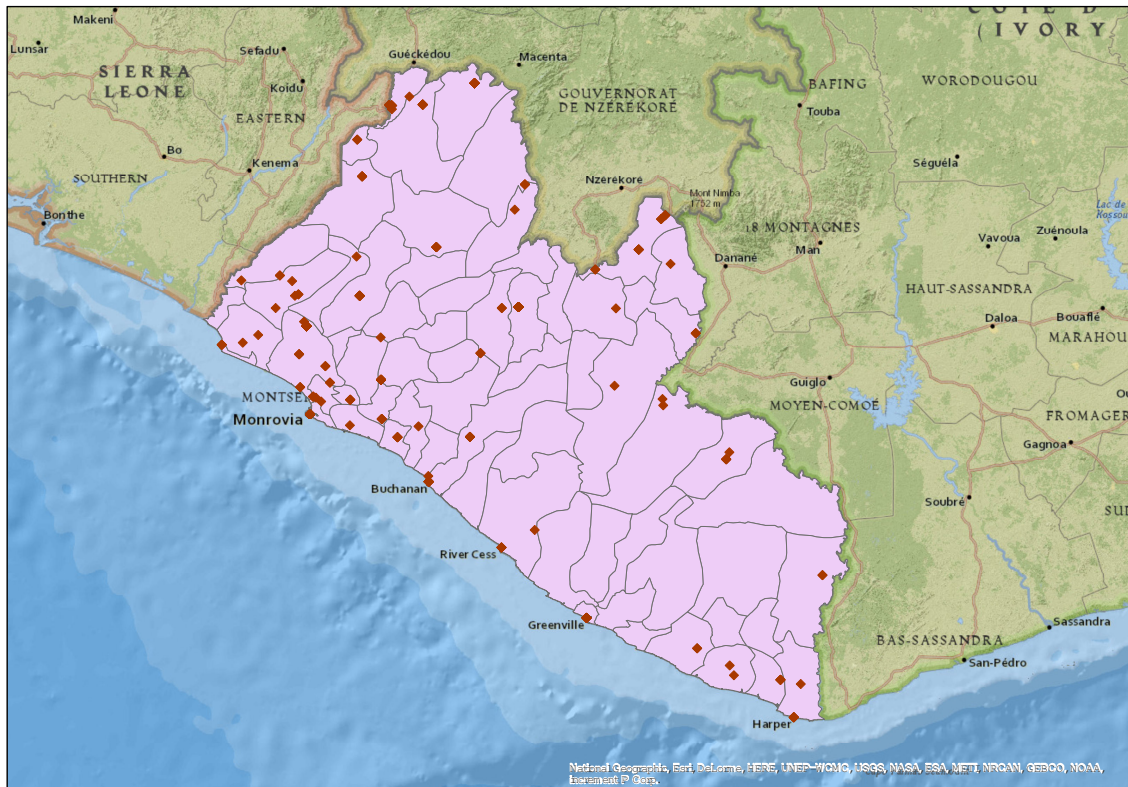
Makeni
Lunsar
Sefadu
SIERRA LEONE
Koidu
EASTERN
Bo
Kenema
SOUTHERN
Bonthe
Guéckédou
Macenta
GOUVERNORAT DE NZÉRÉKORÉ
Nzérékoré
Mont Nimba 1752 m
CÔTE D'IVORY
BAFING
Touba
WORODOUGOU
Séguéla
18 MONTAGNES
Man
Danané
Vavoua
Zuénoula
Lac de Kossou
HAUT-SASSANDRA
Daloa
Bouaflé
MARAHOU
Guiglo
MOYEN-COMOÉ
FROMAGER
Gagnoa
Soubré
SUD
Sassandra
BAS-SASSANDRA
San-Pédro
MONTSE
Monrovia
Buchanan
River Cess
Greenville
Harper
National Geographic, Esri, DeLorme, HERE, UNEP-WCMC, USGS, NASA, ESA, METI, NRCAN, GEBCO, NOAA, increment P Corp.